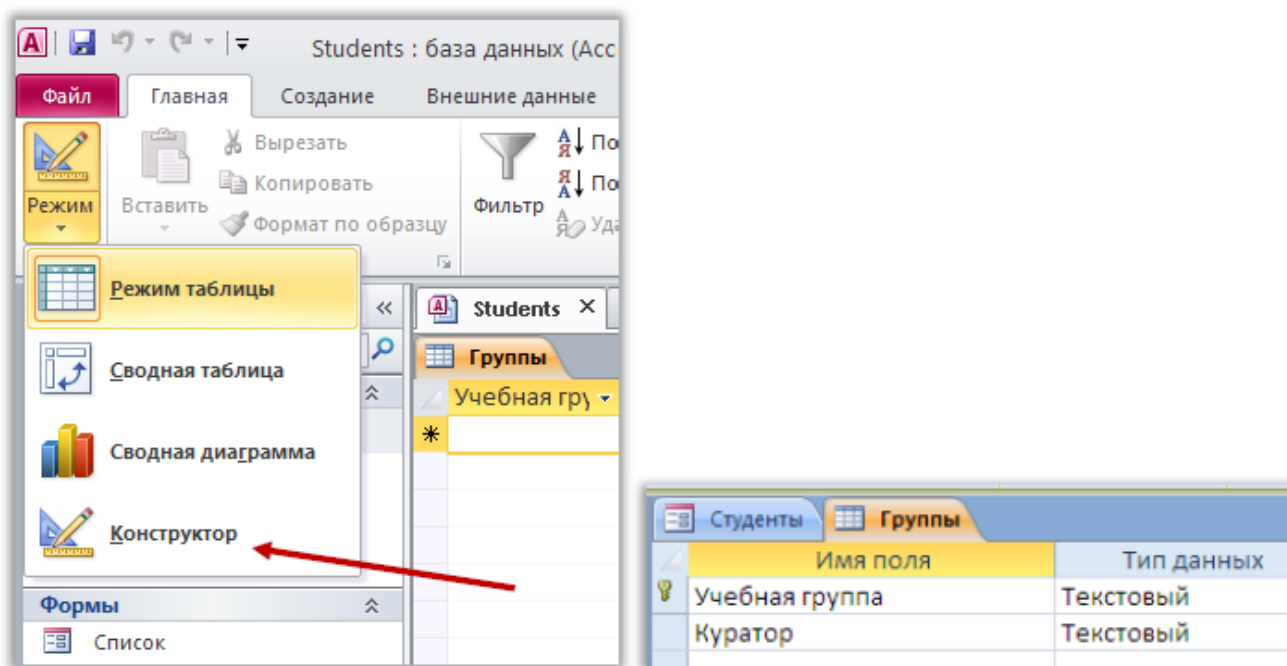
Students : база данных (Acc

Файл
Главная
Создание
Внешние данные

Режим
Вставить
Вырезать
Копировать
Формат по образцу
Фильтр
По
По
Уда

Режим таблицы
Сводная таблица
Сводная диаграмма
Конструктор

Формы
Список

Students
Группы
Учебная гру

Студенты
Группы

| | Имя поля | Тип данных |
|---|---|---|
| | Учебная группа | Текстовый |
| | Куратор | Текстовый |